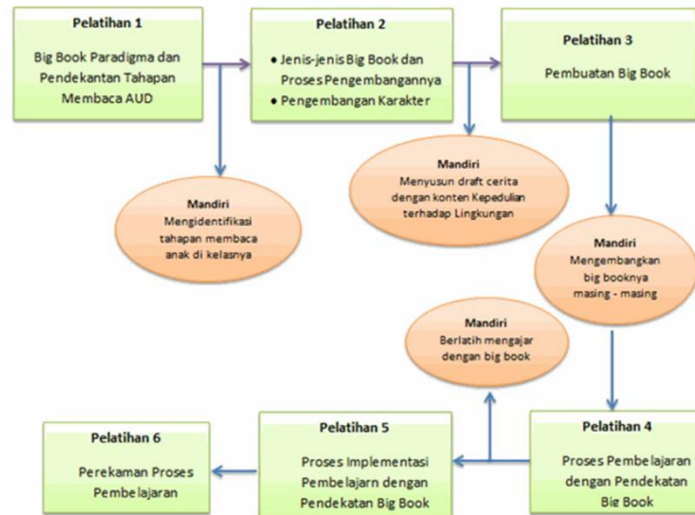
Pelatihan 1

Big Book Paradigma dan Pendekantan Tahapan Membaca AUD

Pelatihan 2

• Jenis-jenis Big Book dan Proses Pengembangannya
• Pengembangan Karakter

Pelatihan 3

Pembuatan Big Book

Mandiri
Mengidentifikasi tahapan membaca anak di kelasnya

Mandiri
Menyusun draft cerita dengan konten Kepedulian terhadap Lingkungan

Mandiri
Mengembangkan big booknya masing - masing

Mandiri
Berlatih mengajar dengan big book

Pelatihan 6

Perekaman Proses Pembelajaran

Pelatihan 5

Proses Implementasi Pembelajarn dengan Pendekatan Big Book

Pelatihan 4

Proses Pembelajaran dengan Pendekatan Big Book